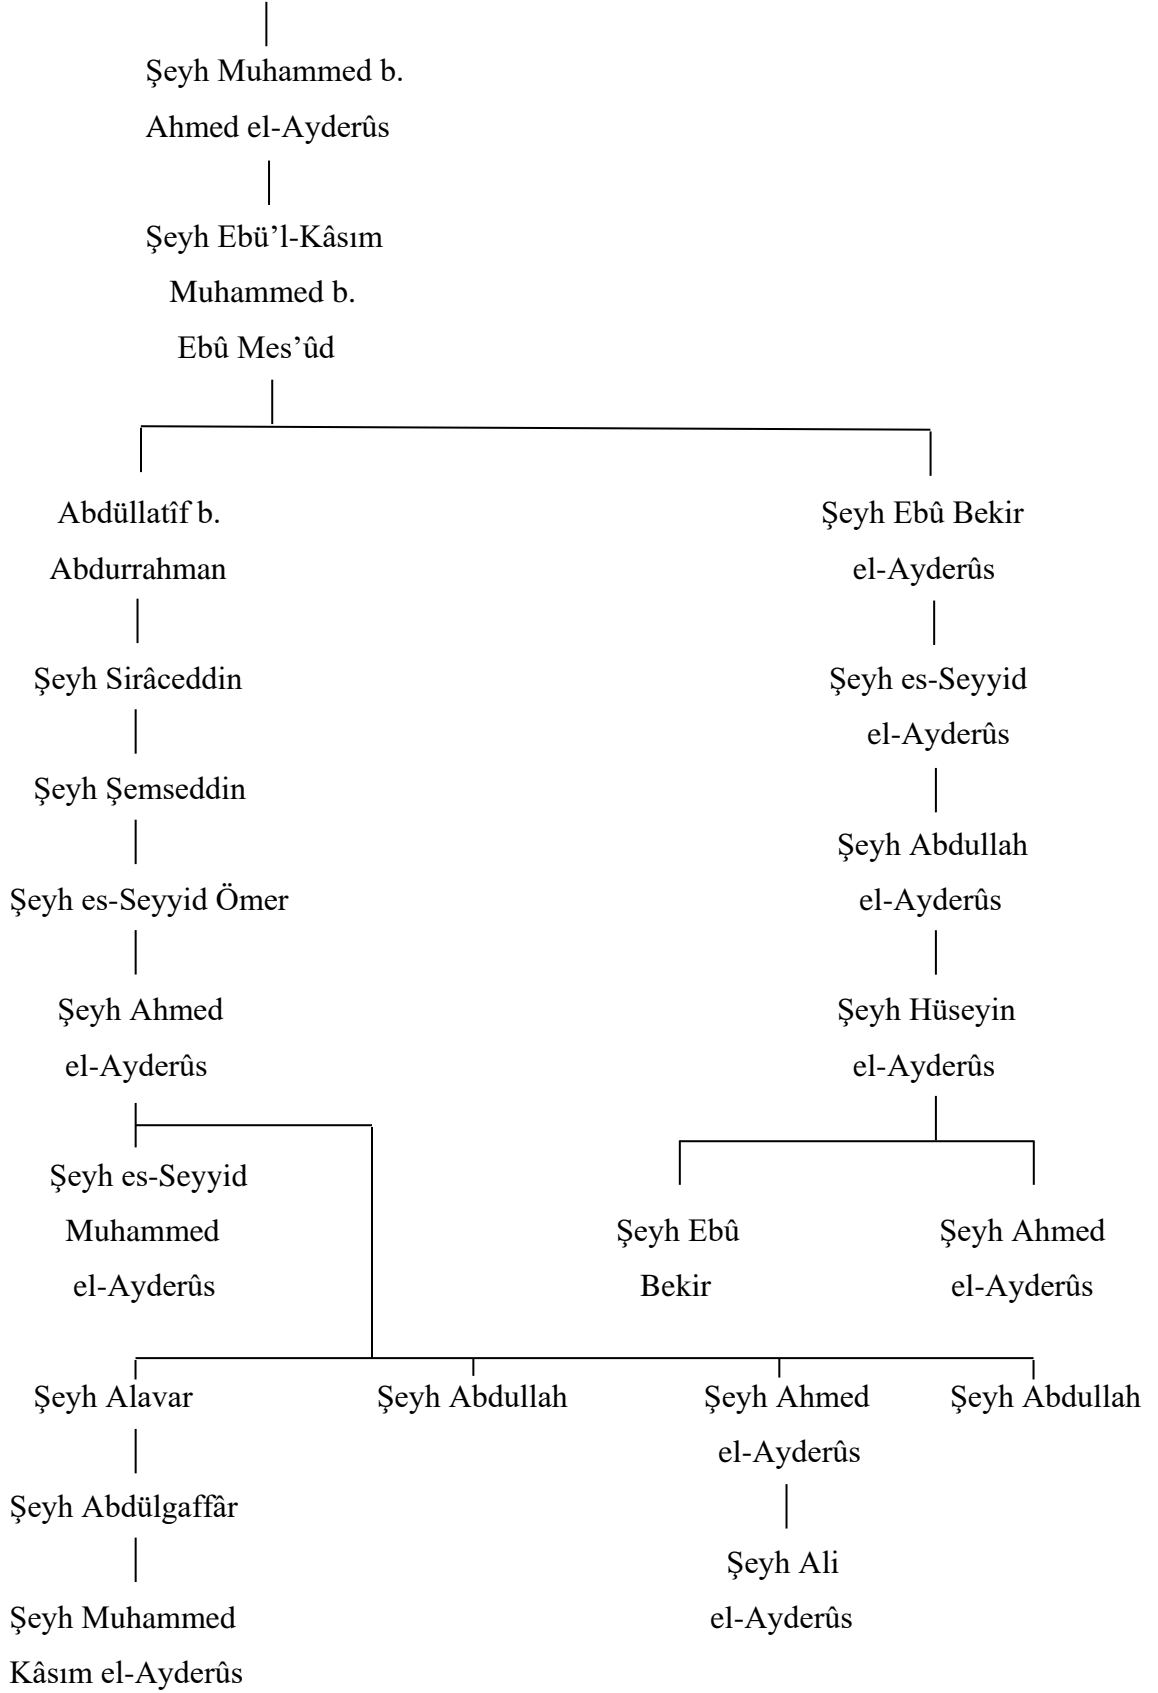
Şeyh Muhammed b. Ahmed el-Ayderûs

Şeyh Ebü'l-Kâsım Muhammed b. Ebû Mes'ûd

Abdüllatîf b. Abdurrahman

Şeyh Ebû Bekir el-Ayderûs

Şeyh Sirâceddin

Şeyh es-Seyyid el-Ayderûs

Şeyh Şemseddin

Şeyh Abdullah el-Ayderûs

Şeyh es-Seyyid Ömer

Şeyh Hüseyin el-Ayderûs

Şeyh Ahmed el-Ayderûs

Şeyh es-Seyyid Muhammed el-Ayderûs

Şeyh Ebû Bekir

Şeyh Ahmed el-Ayderûs

Şeyh Alavar

Şeyh Abdullah

Şeyh Ahmed el-Ayderûs

Şeyh Abdullah

Şeyh Abdülgaffâr

Şeyh Ali el-Ayderûs

Şeyh Muhammed Kâsım el-Ayderûs